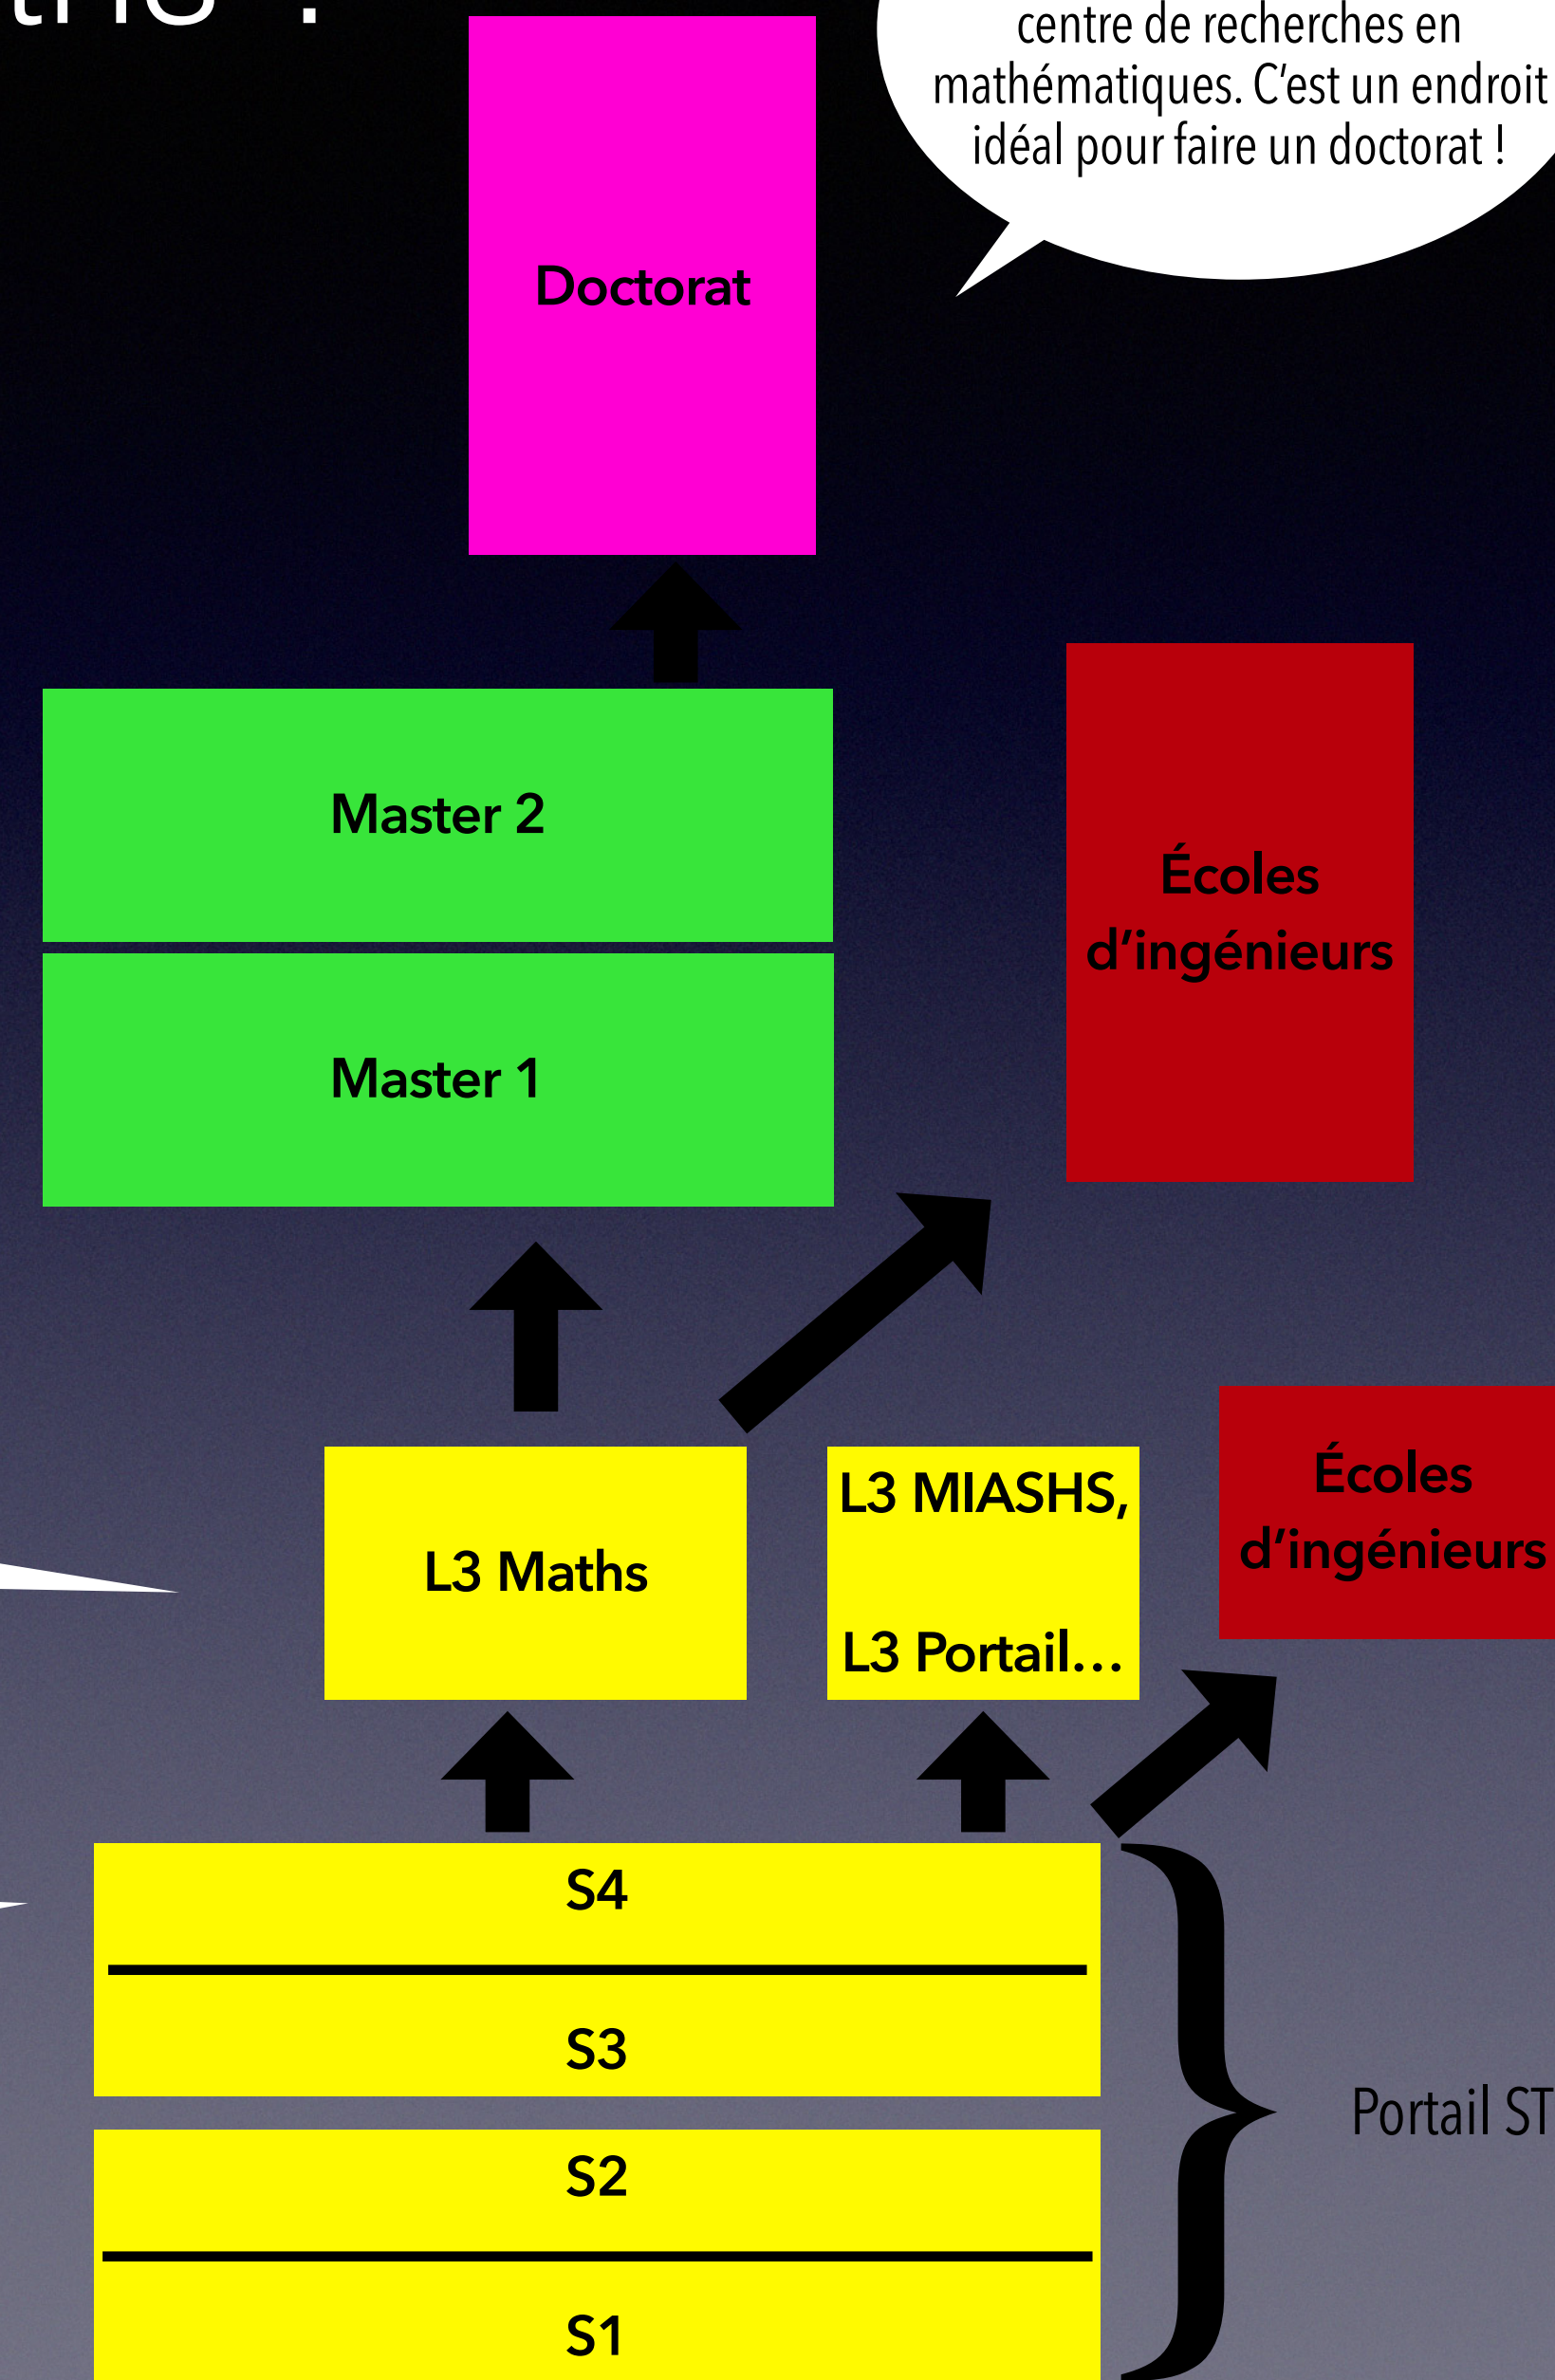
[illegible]

centre de recherches en mathématiques. C'est un endroit idéal pour faire un doctorat !

Doctorat

Master 2

Master 1

Écoles d'ingénieurs

L3 Maths

L3 MIASHS,

L3 Portail…

Écoles d'ingénieurs

S4

S3

S2

S1

Portail ST